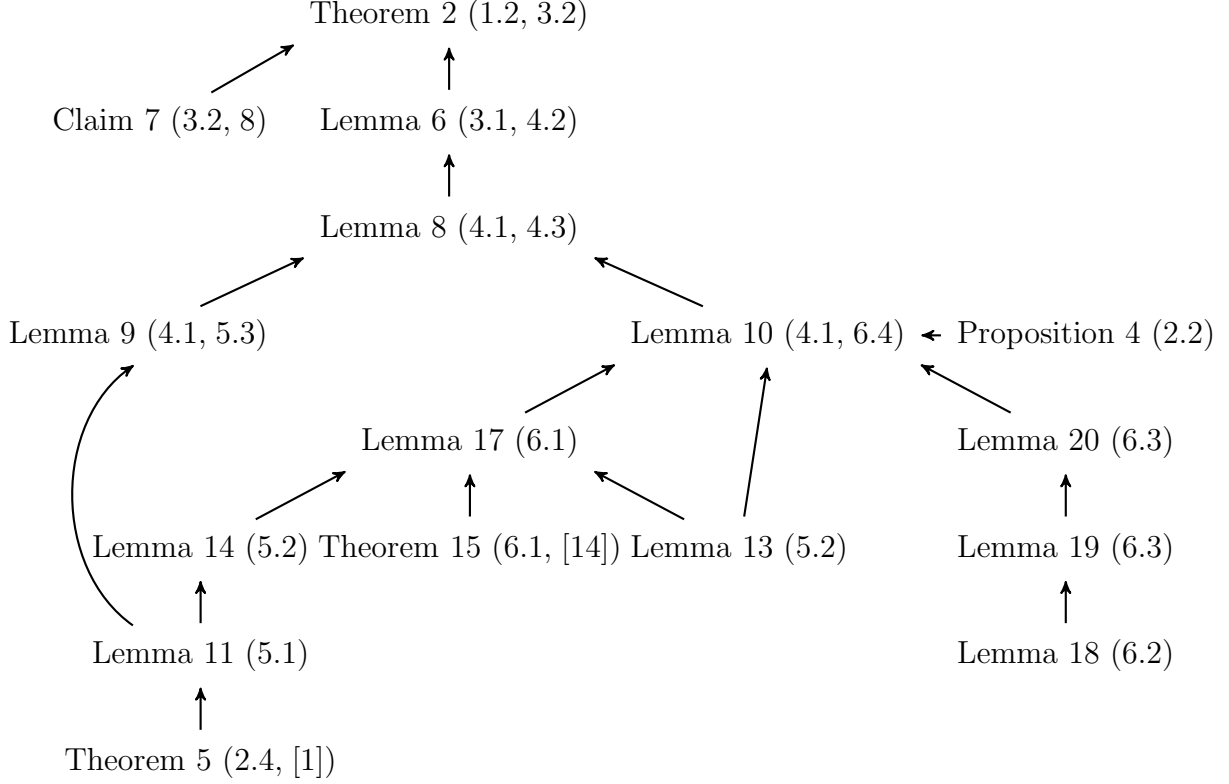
Theorem 2 (1.2, 3.2)

Claim 7 (3.2, 8)

Lemma 6 (3.1, 4.2)

Lemma 8 (4.1, 4.3)

Lemma 9 (4.1, 5.3)

Lemma 10 (4.1, 6.4)

Proposition 4 (2.2)

Lemma 17 (6.1)

Lemma 20 (6.3)

Lemma 14 (5.2)

Theorem 15 (6.1, [14])

Lemma 13 (5.2)

Lemma 19 (6.3)

Lemma 11 (5.1)

Lemma 18 (6.2)

Theorem 5 (2.4, [1])